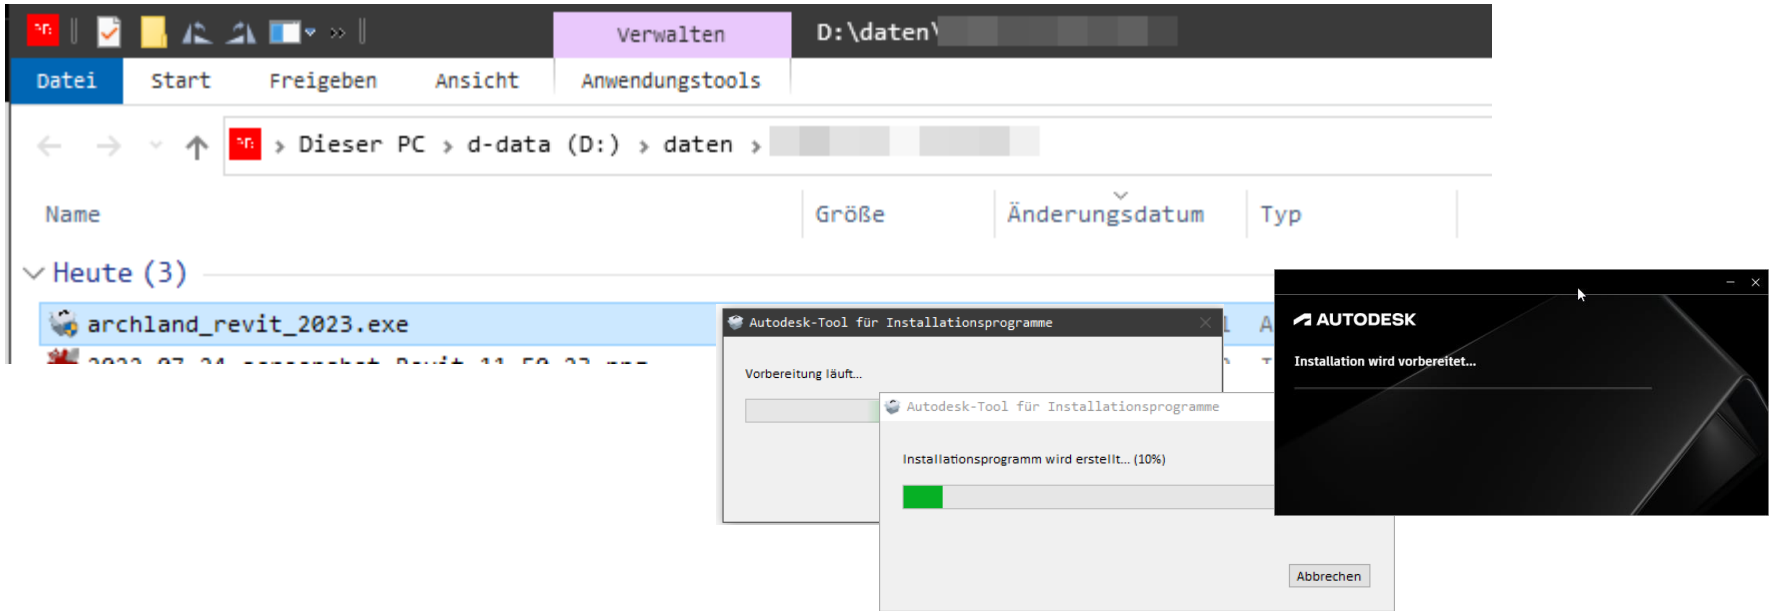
Verwalten
D:\daten\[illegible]

Datei
Start
Freigeben
Ansicht
Anwendungstools

Dieser PC › d-data (D:) › daten › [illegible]

Name
Größe
Änderungsdatum
Typ

Heute (3)

archland_revit_2023.exe

Autodesk-Tool für Installationsprogramme

Vorbereitung läuft...

Autodesk-Tool für Installationsprogramme

Installationsprogramm wird erstellt... (10%)

Abbrechen

AUTODESK

Installation wird vorbereitet...